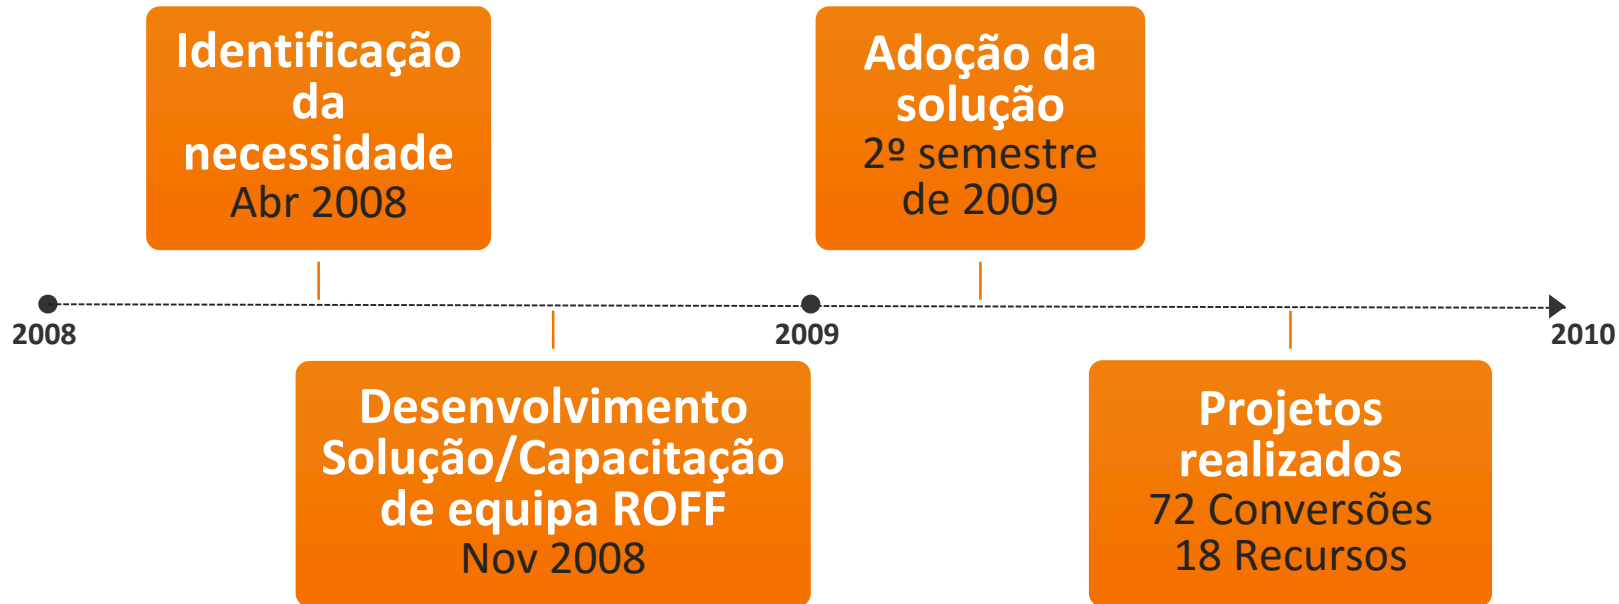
Identificação da necessidade
Abr 2008

Adoção da solução
2º semestre de 2009

2008

2009

2010

Desenvolvimento Solução/Capacitação de equipa ROFF
Nov 2008

Projetos realizados
72 Conversões
18 Recursos